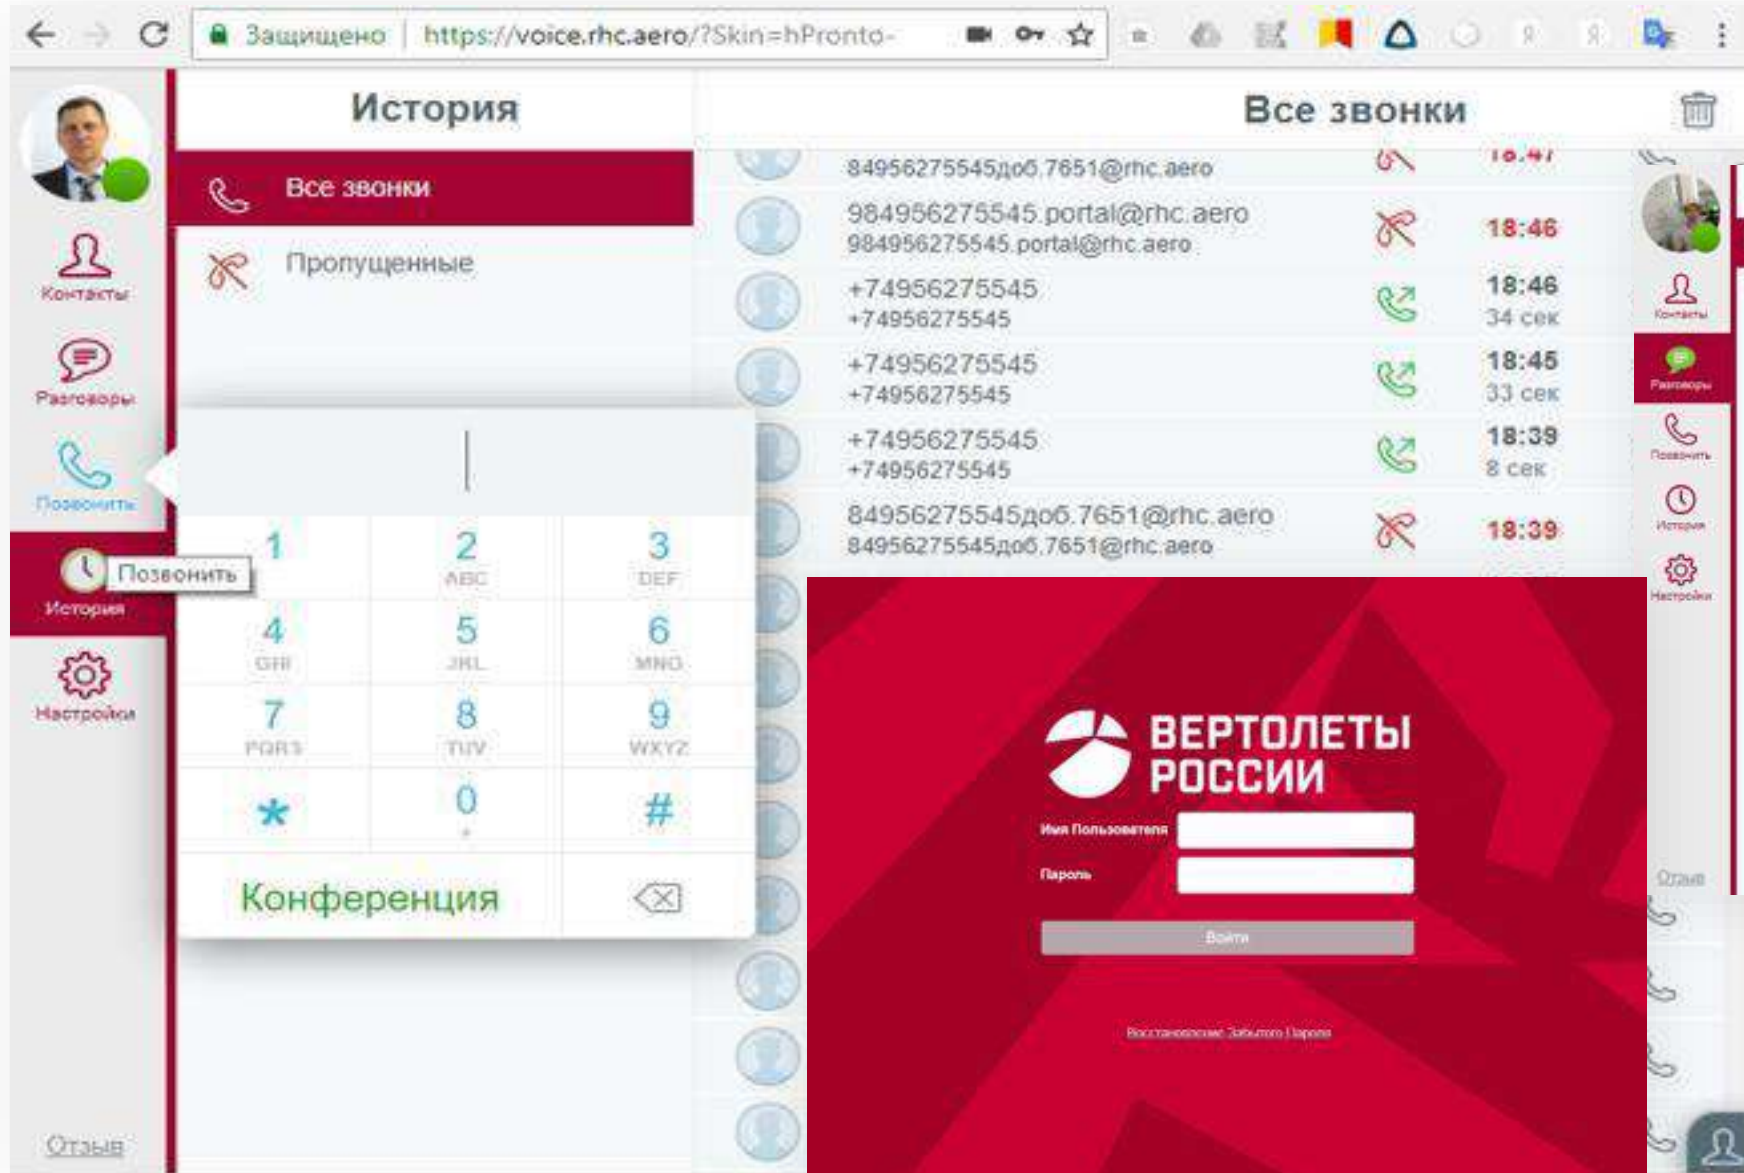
Защищено | https://voice.rhc.aero/?Skin=hPronto-

История

Все звонки

Контакты

Разговоры

Позвонить

Позвонить

История

Настройки

Отзыв

Все звонки

Пропущенные

| 1 | 2 ABC | 3 DEF |
|---|---|---|
| 4 GHI | 5 JKL | 6 MNO |
| 7 PQRS | 8 TUV | 9 WXYZ |
| * | 0 + | # |

Конференция

Все звонки

84956275545доб.7651@rhc.aero 18:47

984956275545.portal@rhc.aero
984956275545.portal@rhc.aero 18:46

+74956275545
+74956275545 18:46 34 сек

+74956275545
+74956275545 18:45 33 сек

+74956275545
+74956275545 18:39 8 сек

84956275545доб.7651@rhc.aero
84956275545доб.7651@rhc.aero 18:39

Контакты

Разговоры

Позвонить

История

Настройки

Отзыв

ВЕРТОЛЕТЫ РОССИИ

Имя Пользователя

Пароль

Войти

Восстановление Забытого Пароля